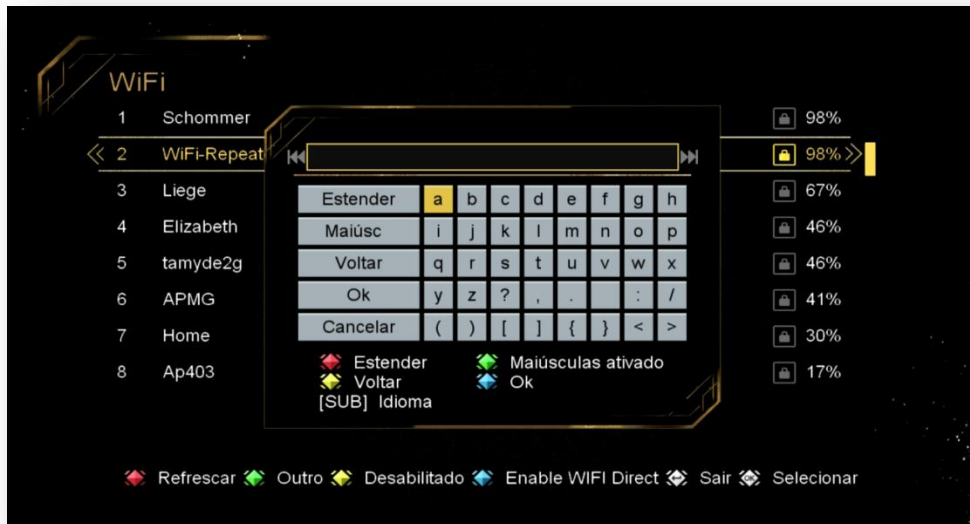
WiFi

| | | |
|---|---|---|
| 1 | Schommer | 98% |
| 2 | WiFi-Repeat | 98% |
| 3 | Liege | 67% |
| 4 | Elizabeth | 46% |
| 5 | tamyde2g | 46% |
| 6 | APMG | 41% |
| 7 | Home | 30% |
| 8 | Ap403 | 17% |

| | | | | | | | | |
|---|---|---|---|---|---|---|---|---|
| Estender | a | b | c | d | e | f | g | h |
| Maiúsc | i | j | k | l | m | n | o | p |
| Voltar | q | r | s | t | u | v | w | x |
| Ok | y | z | ? | , | . | | : | / |
| Cancelar | ( | ) | [ | ] | { | } | < | > |

Estender
Maiúsculas ativado
Voltar
Ok
[SUB] Idioma

Refrescar Outro Desabilitado Enable WIFI Direct Sair Selecionar